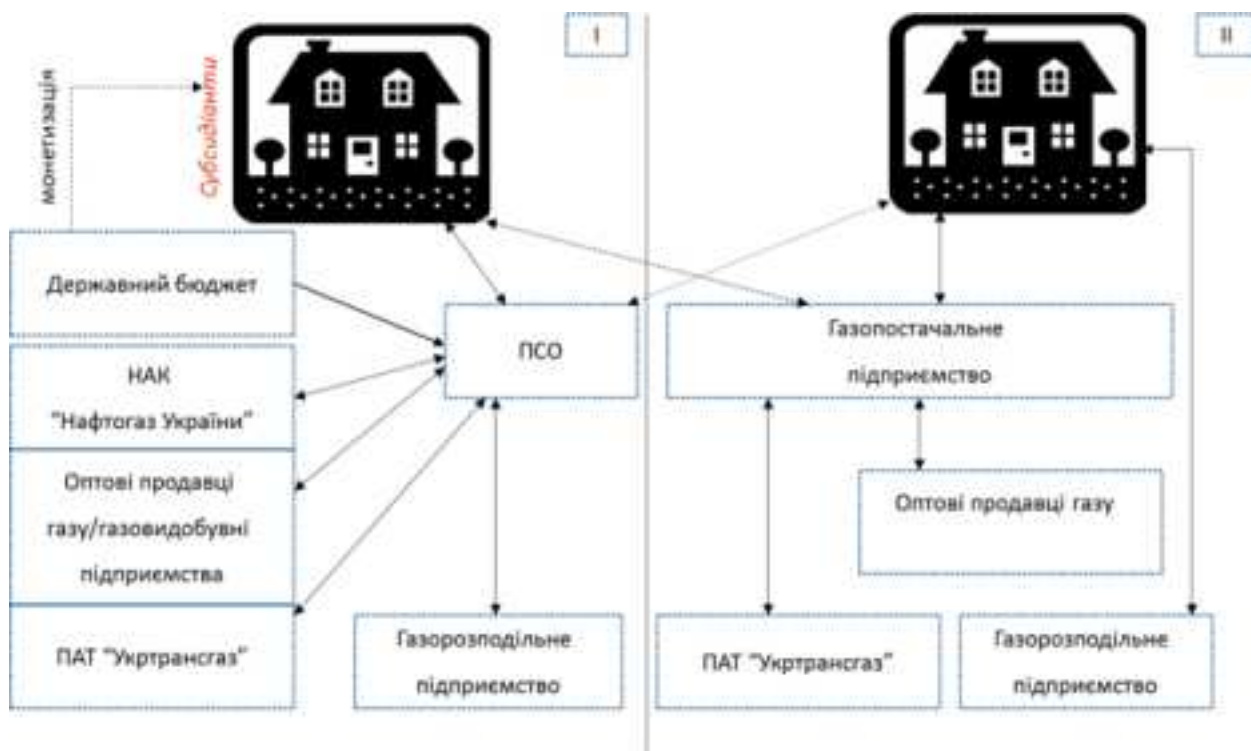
I

монетизація

Субсидіанти

Державний бюджет

НАК "Нафтогаз України"

Оптові продавці газу/газовидобувні підприємства

ПАТ "Укртрансгаз"

ПСО

Газорозподільне підприємство

II

Газопостачальне підприємство

Оптові продавці газу

ПАТ "Укртрансгаз"

Газорозподільне підприємство